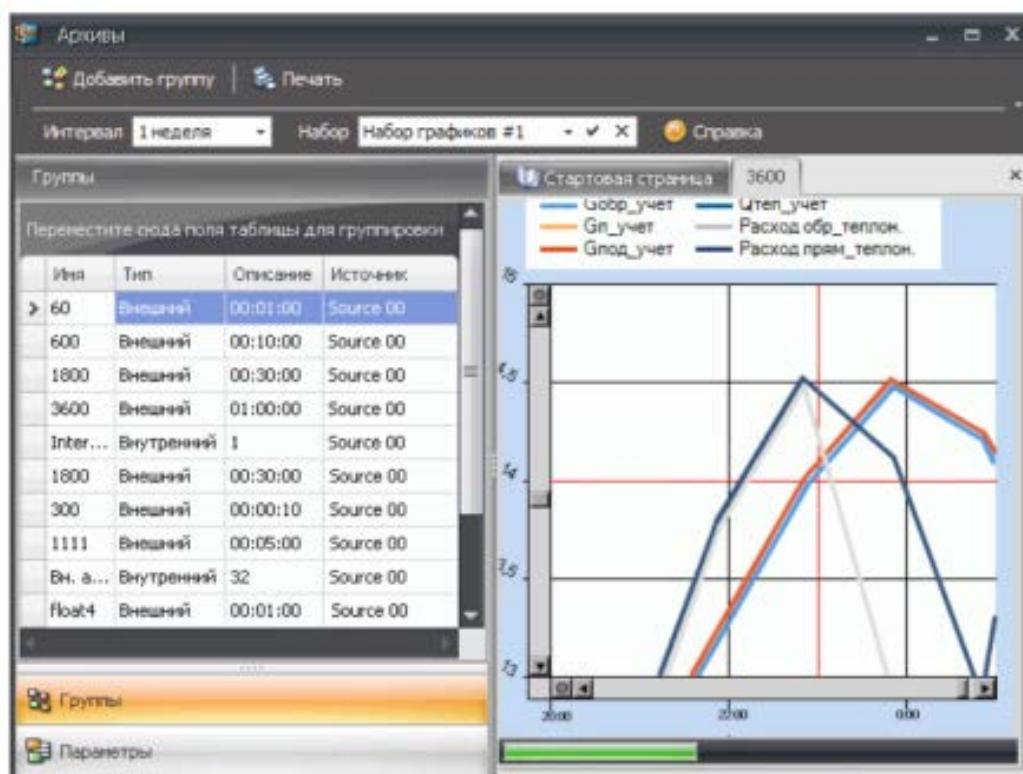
Архивы

Добавить группу | Печать

Интервал 1 неделя Набор Набор графиков #1 Справка

Группы

Перенестите сюда поля таблицы для группировки

| Имя | Тип | Описание | Источник |
|---|---|---|---|
| 60 | Внешний | 00:01:00 | Source 00 |
| 600 | Внешний | 00:10:00 | Source 00 |
| 1800 | Внешний | 00:30:00 | Source 00 |
| 3600 | Внешний | 01:00:00 | Source 00 |
| Inter... | Внутренний | 1 | Source 00 |
| 1800 | Внешний | 00:30:00 | Source 00 |
| 300 | Внешний | 00:00:10 | Source 00 |
| 1111 | Внешний | 00:05:00 | Source 00 |
| Вн. а... | Внутренний | 32 | Source 00 |
| float4 | Внешний | 00:01:00 | Source 00 |

Группы

Параметры

Стартовая страница 3600

Gобр_учет
Gп_учет
Gпод_учет
Qтеп_учет
Расход обр_теплон.
Расход прям_теплон.

15
4,5
14
3,5
13

20:00
22:00
0:00